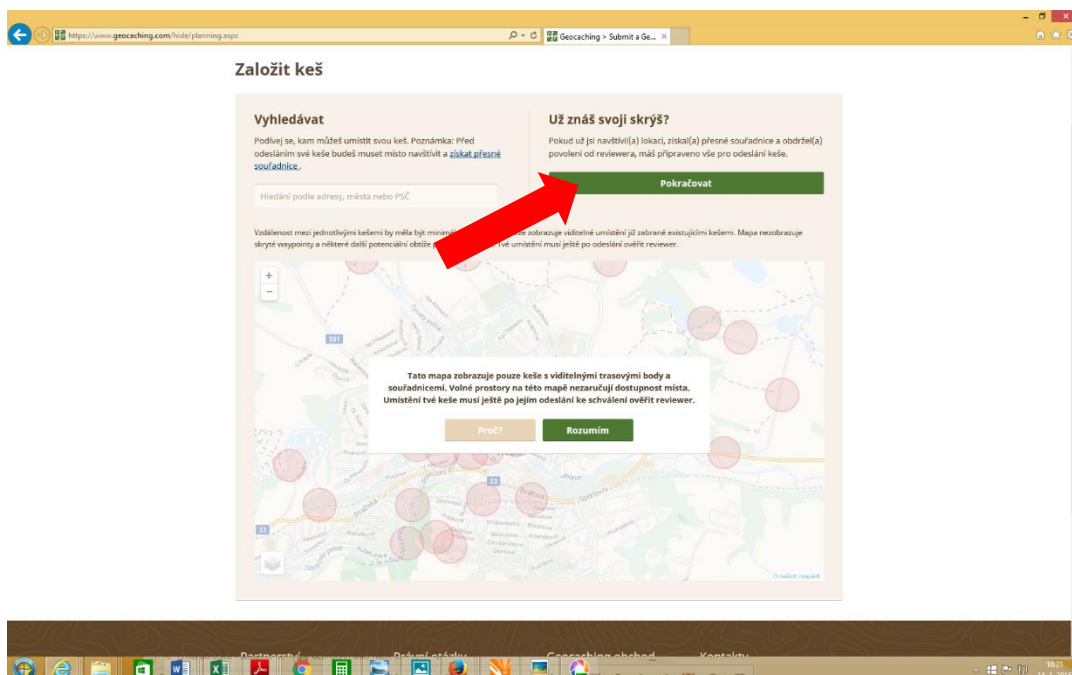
https://www.geocaching.com/hide/planning.aspx

Geocaching > Submit a Ge...

Založit keš

Vyhledávat

Podívej se, kam můžeš umístit svou keš. Poznámka: Před odesláním své keše budeš muset místo navštívit a získat přesné souřadnice.

Hledání podle adresy, města nebo PSČ

Už znáš svoji skrýš?

Pokud už jsi navštívil(a) lokaci, získal(a) přesné souřadnice a obdržel(a) povolení od reviewera, máš připraveno vše pro odeslání keše.

Pokračovat

Vzdálenost mezi jednotlivými kešemi by měla být minim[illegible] zobrazuje viditelné umístění již zabrané existujícími kešemi. Mapa nezobrazuje skryté waypointy a některé další potenciální obtíže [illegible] tvé umístění musí ještě po odeslání ověřit reviewer.

+
−

Tato mapa zobrazuje pouze keše s viditelnými trasovými body a souřadnicemi. Volné prostory na této mapě nezaručují dostupnost místa. Umístění tvé keše musí ještě po jejím odeslání ke schválení ověřit reviewer.

Proč?

Rozumím

O našich mapách

Partnerství

Právní otázky

Geocaching obchod

Kontakty

10:21